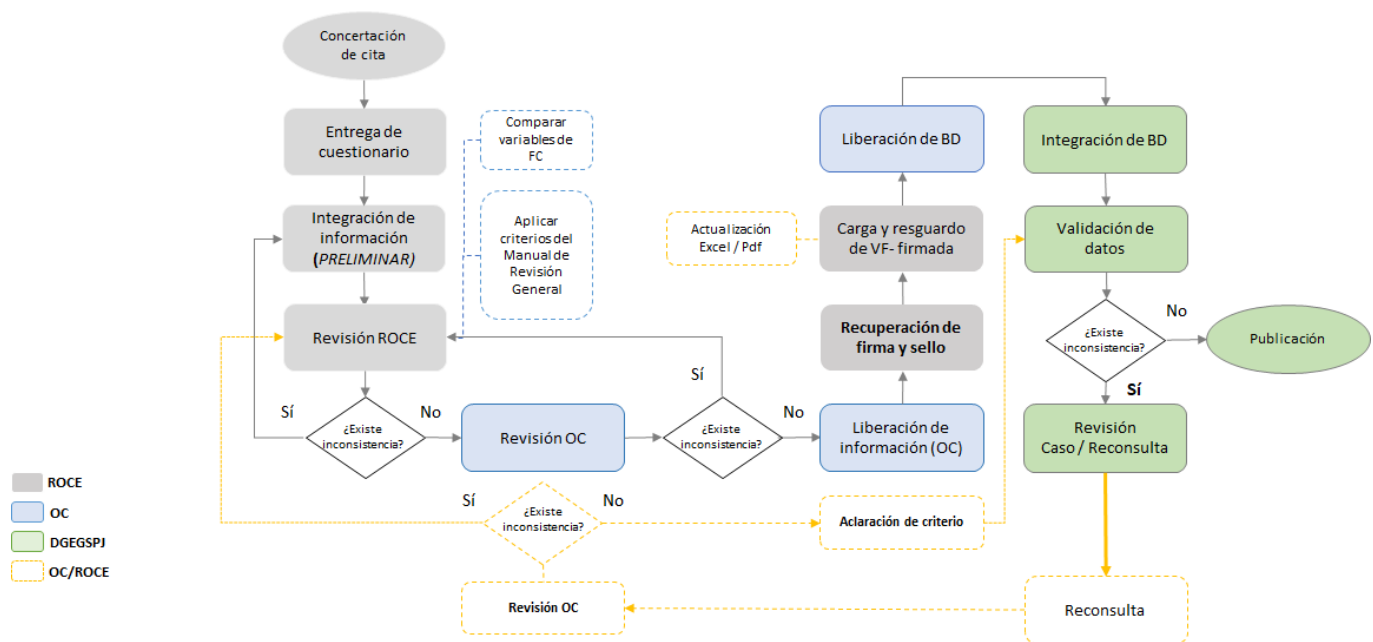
Concertación de cita

Entrega de cuestionario

Comparar variables de FC

Integración de información (*PRELIMINAR)*

Aplicar criterios del Manual de Revisión General

Revisión ROCE

Sí

¿Existe inconsistencia?

No

Revisión OC

Sí

¿Existe inconsistencia?

No

Liberación de información (OC)

Recuperación de firma y sello

Carga y resguardo de VF- firmada

Actualización Excel / Pdf

Liberación de BD

Integración de BD

Validación de datos

¿Existe inconsistencia?

No

Publicación

Sí

Revisión Caso / Reconsulta

Sí

¿Existe inconsistencia?

No

Aclaración de criterio

Revisión OC

Reconsulta

ROCE

OC

DGEGSPJ

OC/ROCE